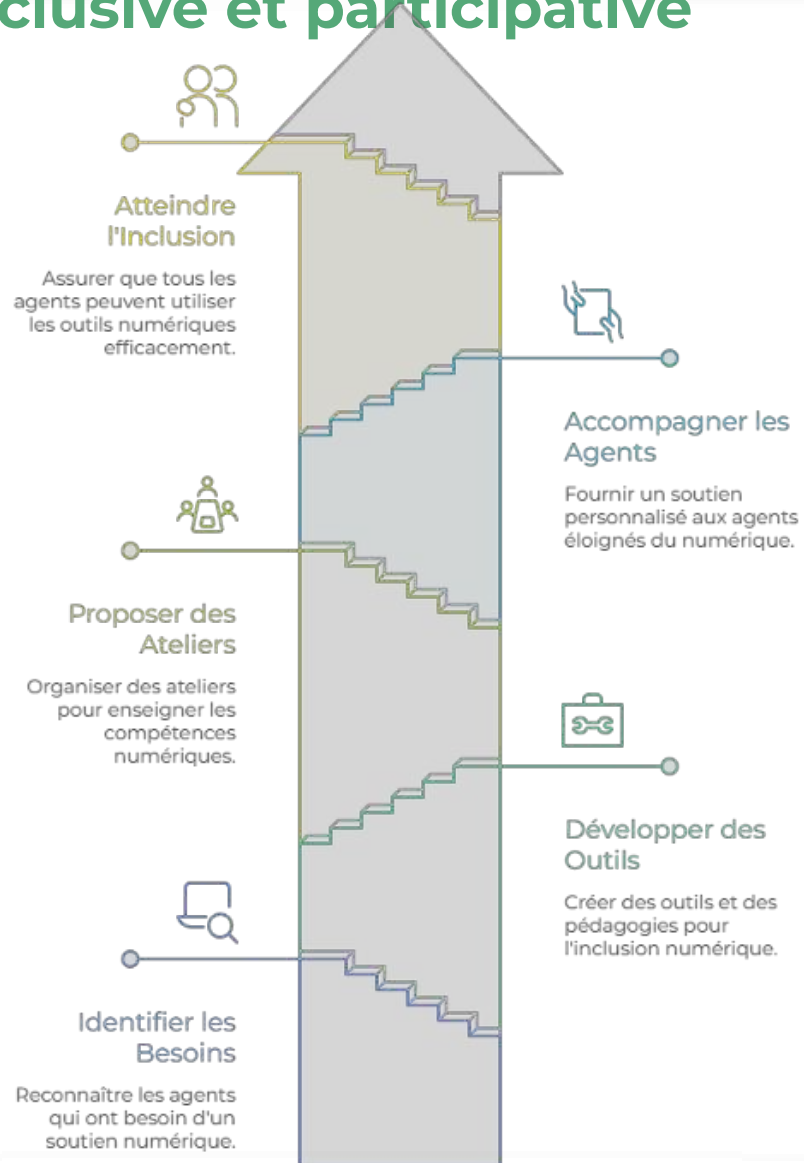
clusive et participative

Atteindre l'Inclusion

Assurer que tous les agents peuvent utiliser les outils numériques efficacement.

Accompagner les Agents

Fournir un soutien personnalisé aux agents éloignés du numérique.

Proposer des Ateliers

Organiser des ateliers pour enseigner les compétences numériques.

Développer des Outils

Créer des outils et des pédagogies pour l'inclusion numérique.

Identifier les Besoins

Reconnaître les agents qui ont besoin d'un soutien numérique.